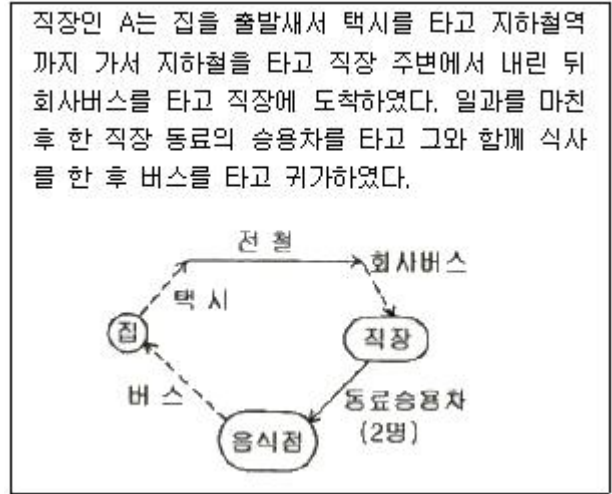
직장인 A는 집을 출발새서 택시를 타고 지하철역까지 가서 지하철을 타고 직장 주변에서 내린 뒤 회사버스를 타고 직장에 도착하였다. 일과를 마친 후 한 직장 동료의 승용차를 타고 그와 함께 식사를 한 후 버스를 타고 귀가하였다.

전 철
회사버스
택 시
집
직장
버 스
동료승용차
(2명)
음식점